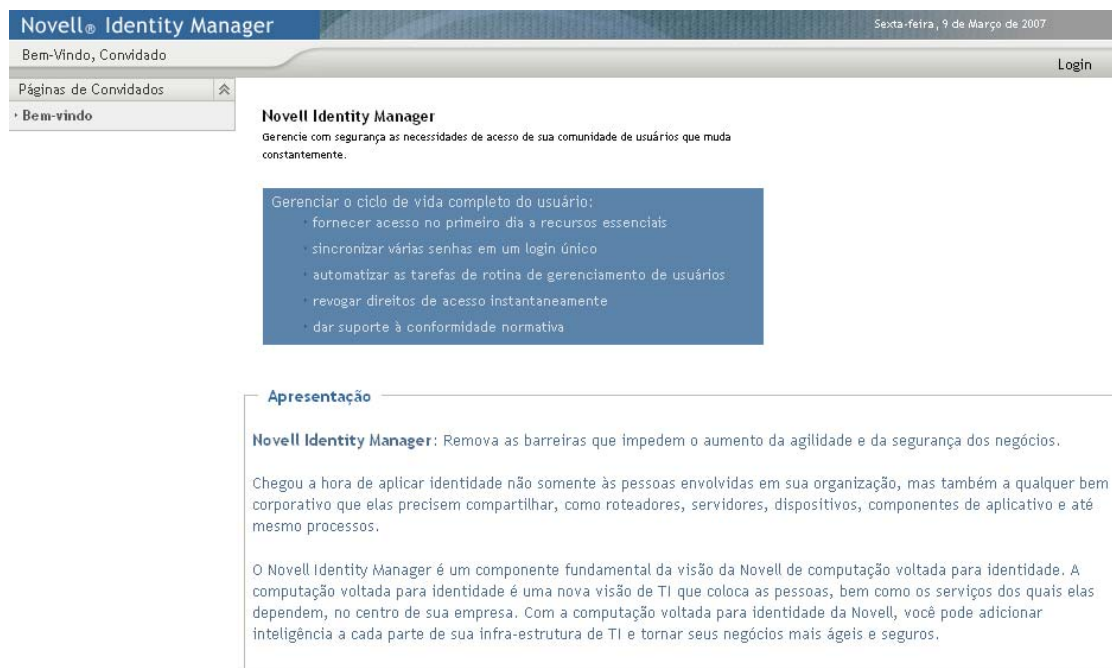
Novell® Identity Manager

Sexta-feira, 9 de Março de 2007

Bem-Vindo, Convidado

Login

Páginas de Convidados

· Bem-vindo

Novell Identity Manager

Gerencie com segurança as necessidades de acesso de sua comunidade de usuários que muda constantemente.

Gerenciar o ciclo de vida completo do usuário:
· fornecer acesso no primeiro dia a recursos essenciais
· sincronizar várias senhas em um login único
· automatizar as tarefas de rotina de gerenciamento de usuários
· revogar direitos de acesso instantaneamente
· dar suporte à conformidade normativa

Apresentação

Novell Identity Manager: Remova as barreiras que impedem o aumento da agilidade e da segurança dos negócios.

Chegou a hora de aplicar identidade não somente às pessoas envolvidas em sua organização, mas também a qualquer bem corporativo que elas precisem compartilhar, como roteadores, servidores, dispositivos, componentes de aplicativo e até mesmo processos.

O Novell Identity Manager é um componente fundamental da visão da Novell de computação voltada para identidade. A computação voltada para identidade é uma nova visão de TI que coloca as pessoas, bem como os serviços dos quais elas dependem, no centro de sua empresa. Com a computação voltada para identidade da Novell, você pode adicionar inteligência a cada parte de sua infra-estrutura de TI e tornar seus negócios mais ágeis e seguros.